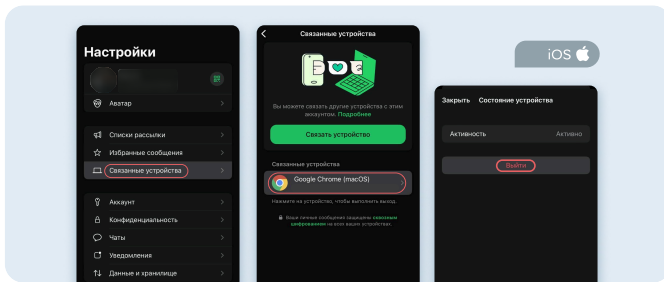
Настройки

Аватар

Списки рассылки
Избранные сообщения
Связанные устройства

Аккаунт
Конфиденциальность
Чаты
Уведомления
Данные и хранилище

Связанные устройства

Вы можете связать другие устройства с этим аккаунтом. Подробнее

Связать устройство

Связанные устройства

Google Chrome (macOS)

Нажмите на устройство, чтобы выполнить выход.

Ваши личные сообщения защищены сквозным шифрованием на всех ваших устройствах.

iOS

Закрыть Состояние устройства

Активность Активно

Выйти